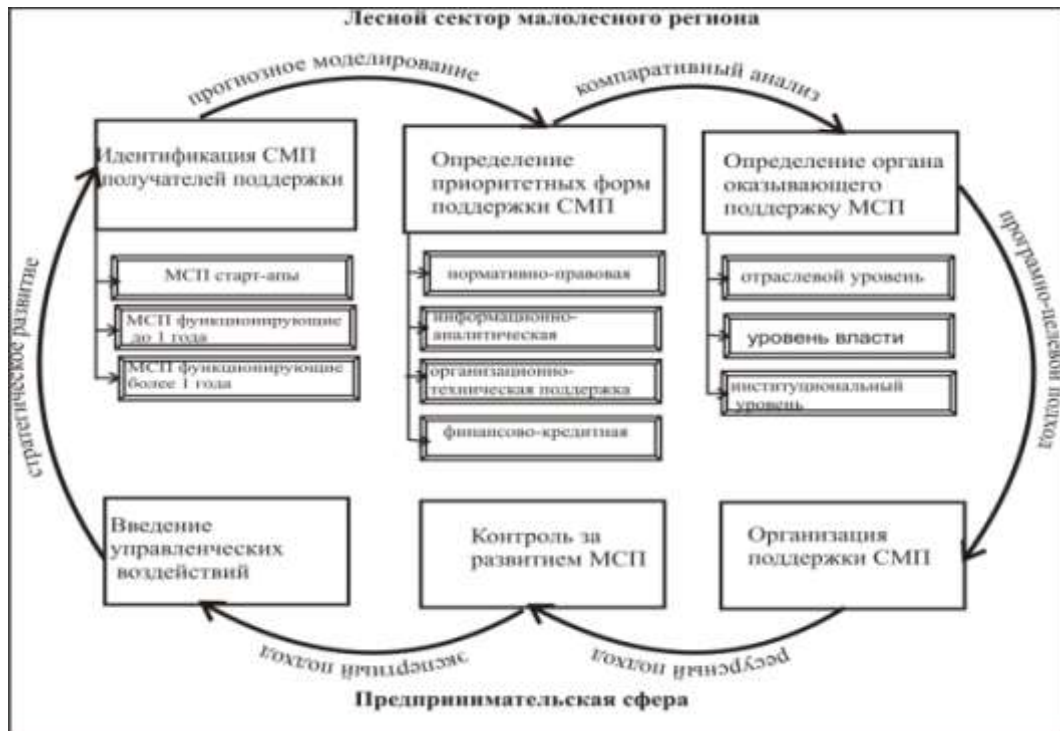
Лесной сектор малолесного региона

прогнозое моделирование

компаративный анализ

Идентификация СМП получателей поддержки

МСП старт-апы

МСП функционирующие до 1 года

МСП функционирующие более 1 года

Определение приоритетных форм поддержки СМП

нормативно-правовая

информационно-аналитическая

организационно-техническая поддержка

финансово-кредитная

Определение органа оказывающего поддержку МСП

отраслевой уровень

уровень власти

институциональный уровень

програмно-целевой подход

стратегическое развитие

Введение управленческих воздействий

Контроль за развитием МСП

Организация поддержки СМП

экспертный подход

ресурсный подход

Предпринимательская сфера